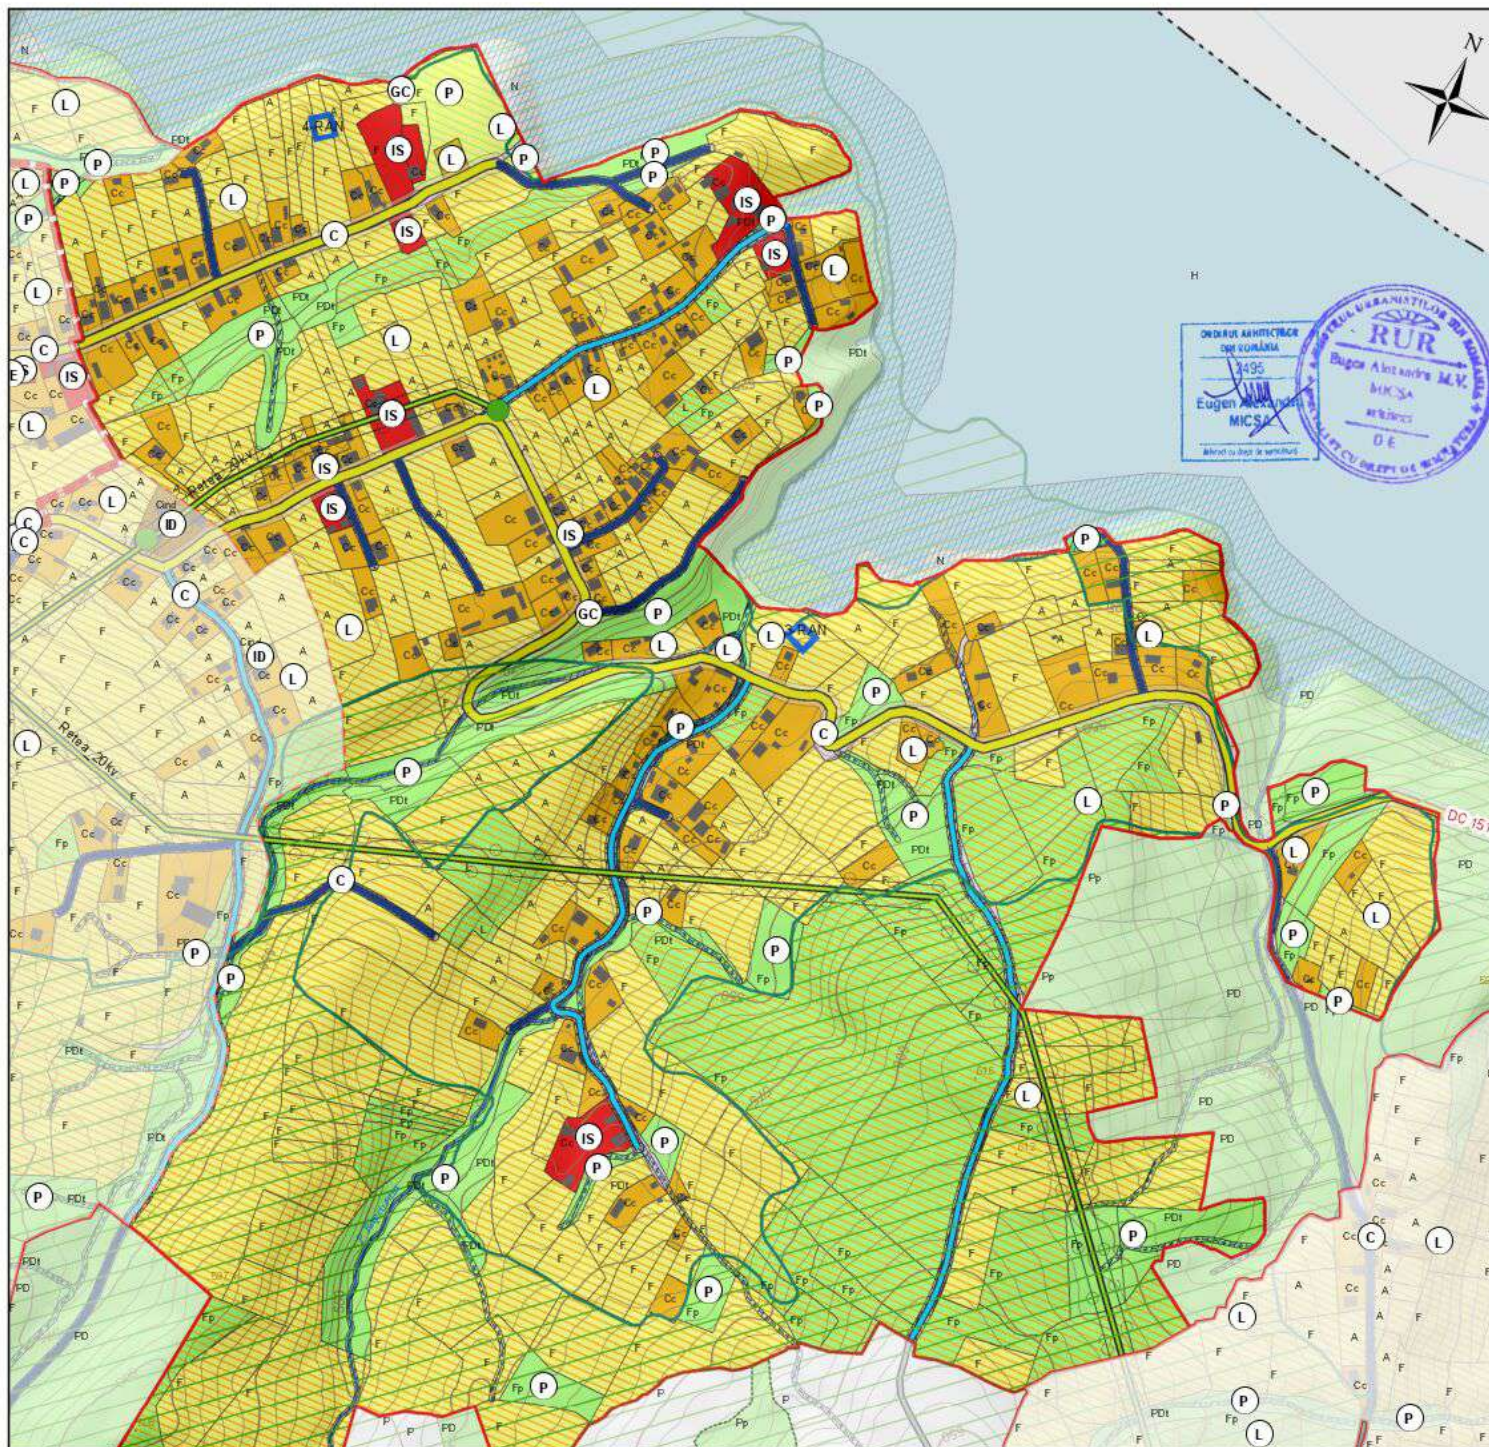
N

GC
P
L
IS
L
P
P
L
P
L
C
IS
IS
P
IS
P
IS
L
P
L
C
P
L
IS
P
L
IS
P
IS
IS
L
C
L
ID
IS
C
C
GC
P
L
L
L
ID
C
L
L
P
P
C
L
P
P
L
L
L
P
P
P
L
C
P
P
L
P
P
P
P
IS
P
P
P
L
P
P
P
C
L
L
P
L
P
P
P

Retea 20kv
Retea 20kv
DC 151

H
N

ORDINUL ARHITECTILOR DIN ROMÂNIA
3495
Eugen Alexandru
MICSA
Arhitect cu drept de semnătură

REGISTRUL URBANIŞTILOR DIN ROMÂNIA
RUR
Bugan Alexandru M.V.
MICSA
DE
URBANIST CU DREPT DE SEMNĂTURĂ